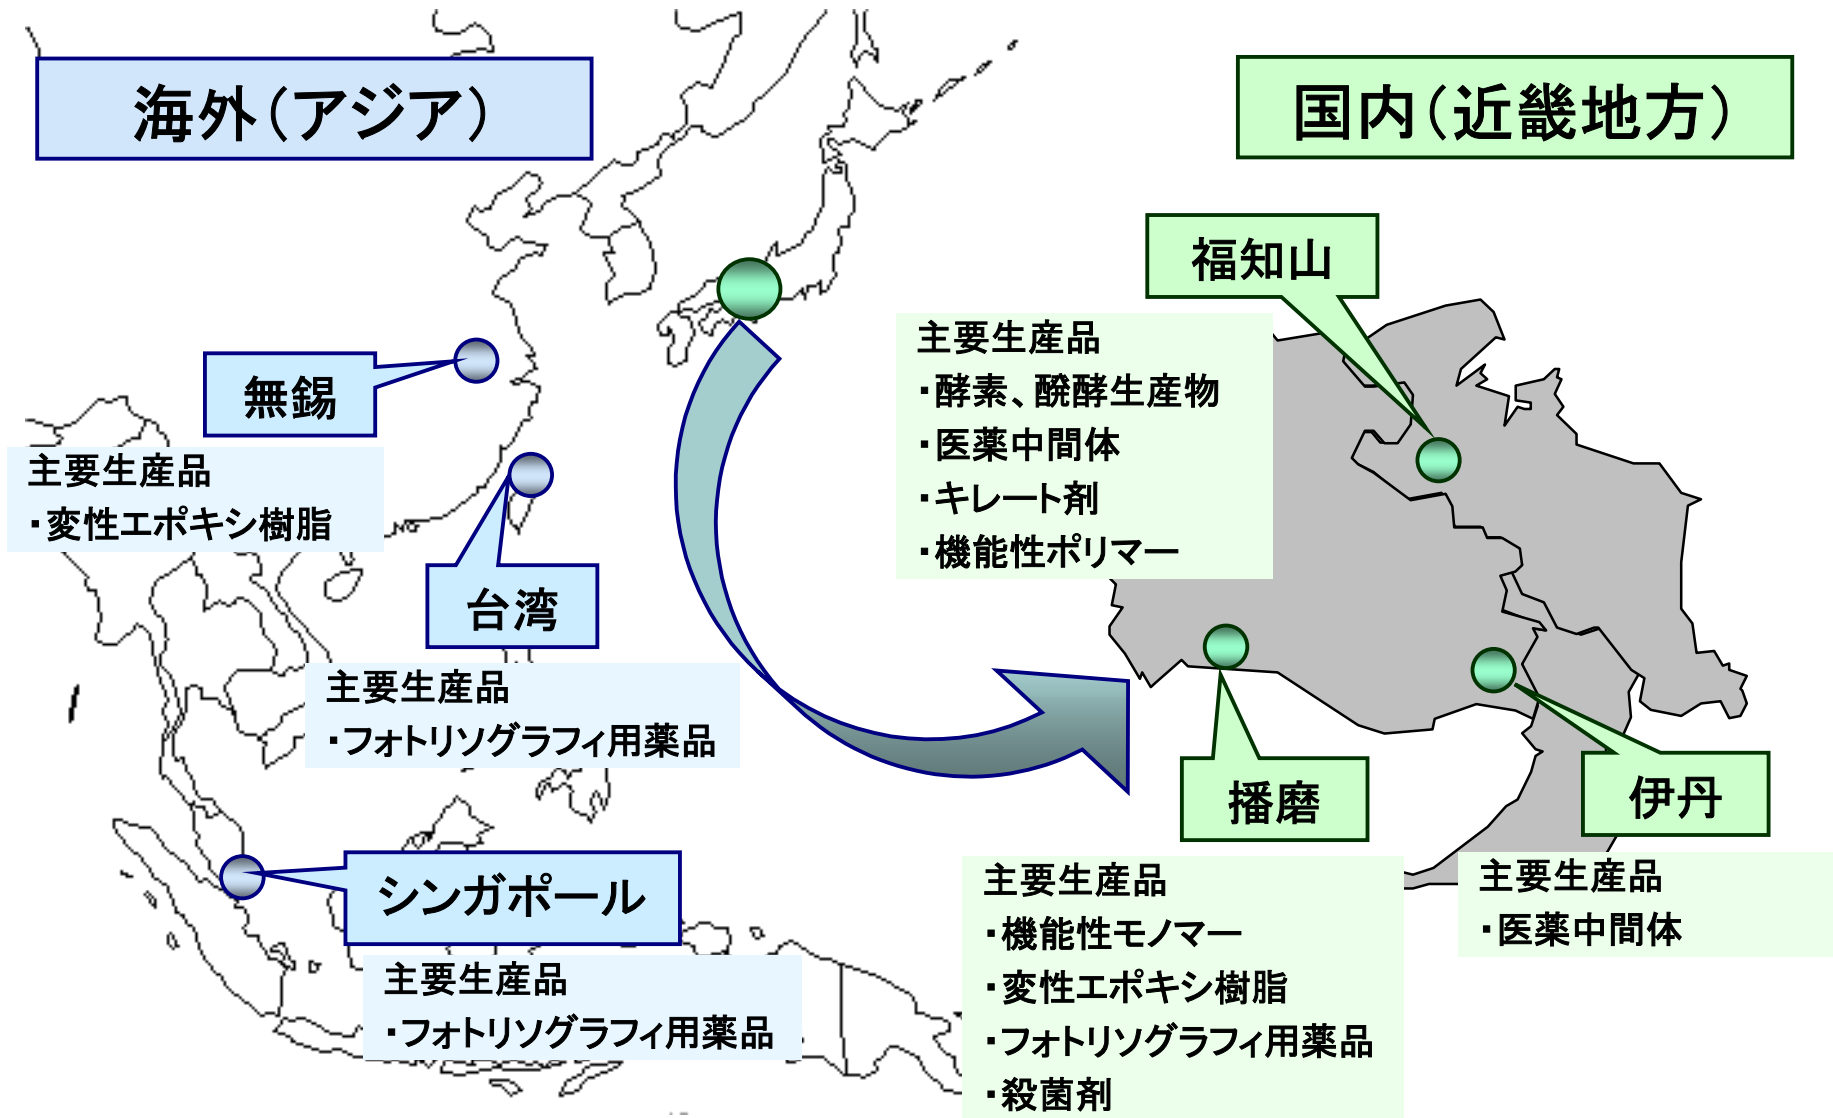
海外(アジア)

無錫

主要生産品
・変性エポキシ樹脂

台湾

主要生産品
・フォトリソグラフィ用薬品

シンガポール

主要生産品
・フォトリソグラフィ用薬品

国内(近畿地方)

福知山

主要生産品
・酵素、醗酵生産物
・医薬中間体
・キレート剤
・機能性ポリマー

播磨

主要生産品
・機能性モノマー
・変性エポキシ樹脂
・フォトリソグラフィ用薬品
・殺菌剤

伊丹

主要生産品
・医薬中間体